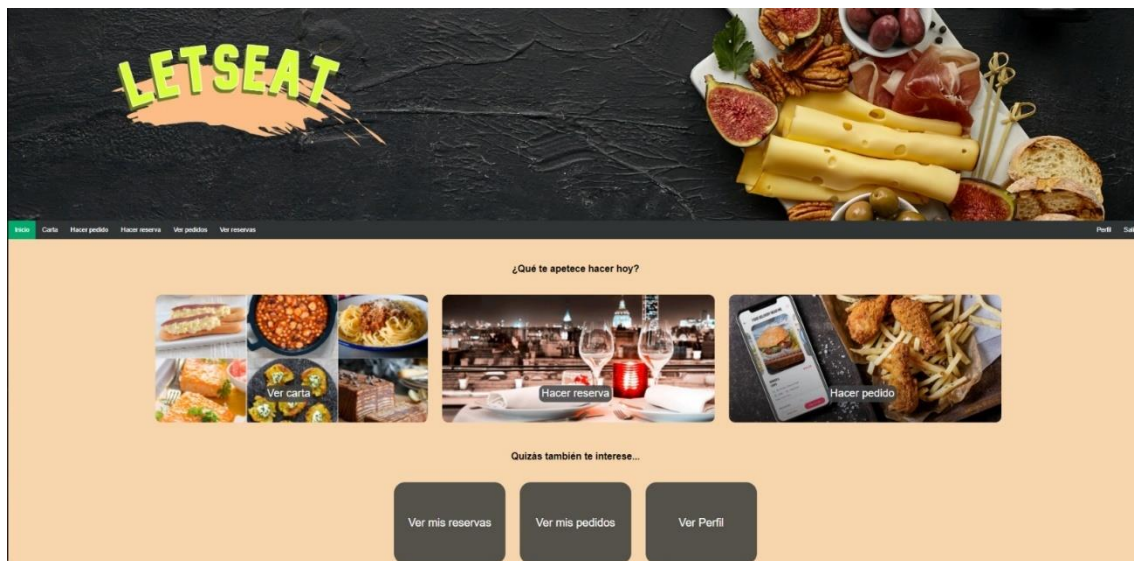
LETSEAT

Inicio Carta Hacer pedido Hacer reserva Ver pedidos Ver reservas

Perfil Sal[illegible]

¿Qué te apetece hacer hoy?

Ver carta

Hacer reserva

Hacer pedido

Quizás también te interese...

Ver mis reservas

Ver mis pedidos

Ver Perfil